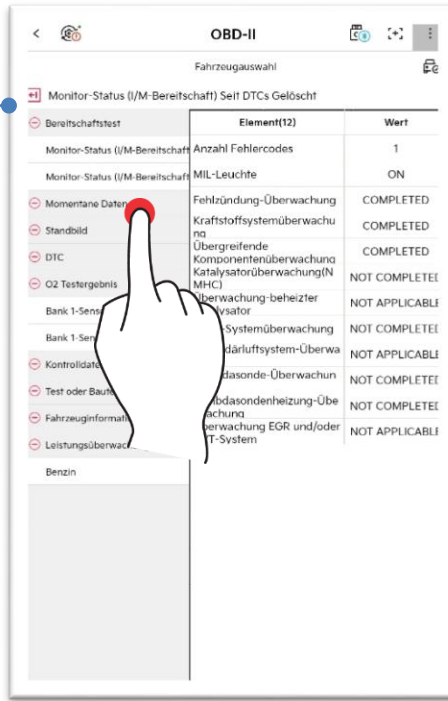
OBD-II

Fahrzeugauswahl

Monitor-Status (I/M-Bereitschaft) Seit DTCs Gelöscht

Bereitschaftstest

Monitor-Status (I/M-Bereitschaft

Monitor-Status (I/M-Bereitschaft

Momentane Daten

Standbild

DTC

O2 Testergebnis

Bank 1-Sens

Bank 1-Sen

Kontrolldate

Test oder Baute

Fahrzeuginformati

Leistungsüberwach

Benzin

| Element(12) | Wert |
|---|---|
| Anzahl Fehlercodes | 1 |
| MIL-Leuchte | ON |
| Fehlzündung-Überwachung | COMPLETED |
| Kraftstoffsystemüberwachung | COMPLETED |
| Übergreifende Komponentenüberwachung | COMPLETED |
| Katalysatorüberwachung(NMHC) | NOT COMPLETED |
| Überwachung-beheizter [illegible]ysator | NOT APPLICABLE |
| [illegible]-Systemüberwachung | NOT COMPLETED |
| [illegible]därluftsystem-Überwa | NOT APPLICABLE |
| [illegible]dasonde-Überwachun | NOT COMPLETED |
| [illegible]bdasondenheizung-Überwachung | NOT COMPLETED |
| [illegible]berwachung EGR und/oder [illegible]T-System | NOT APPLICABLE |